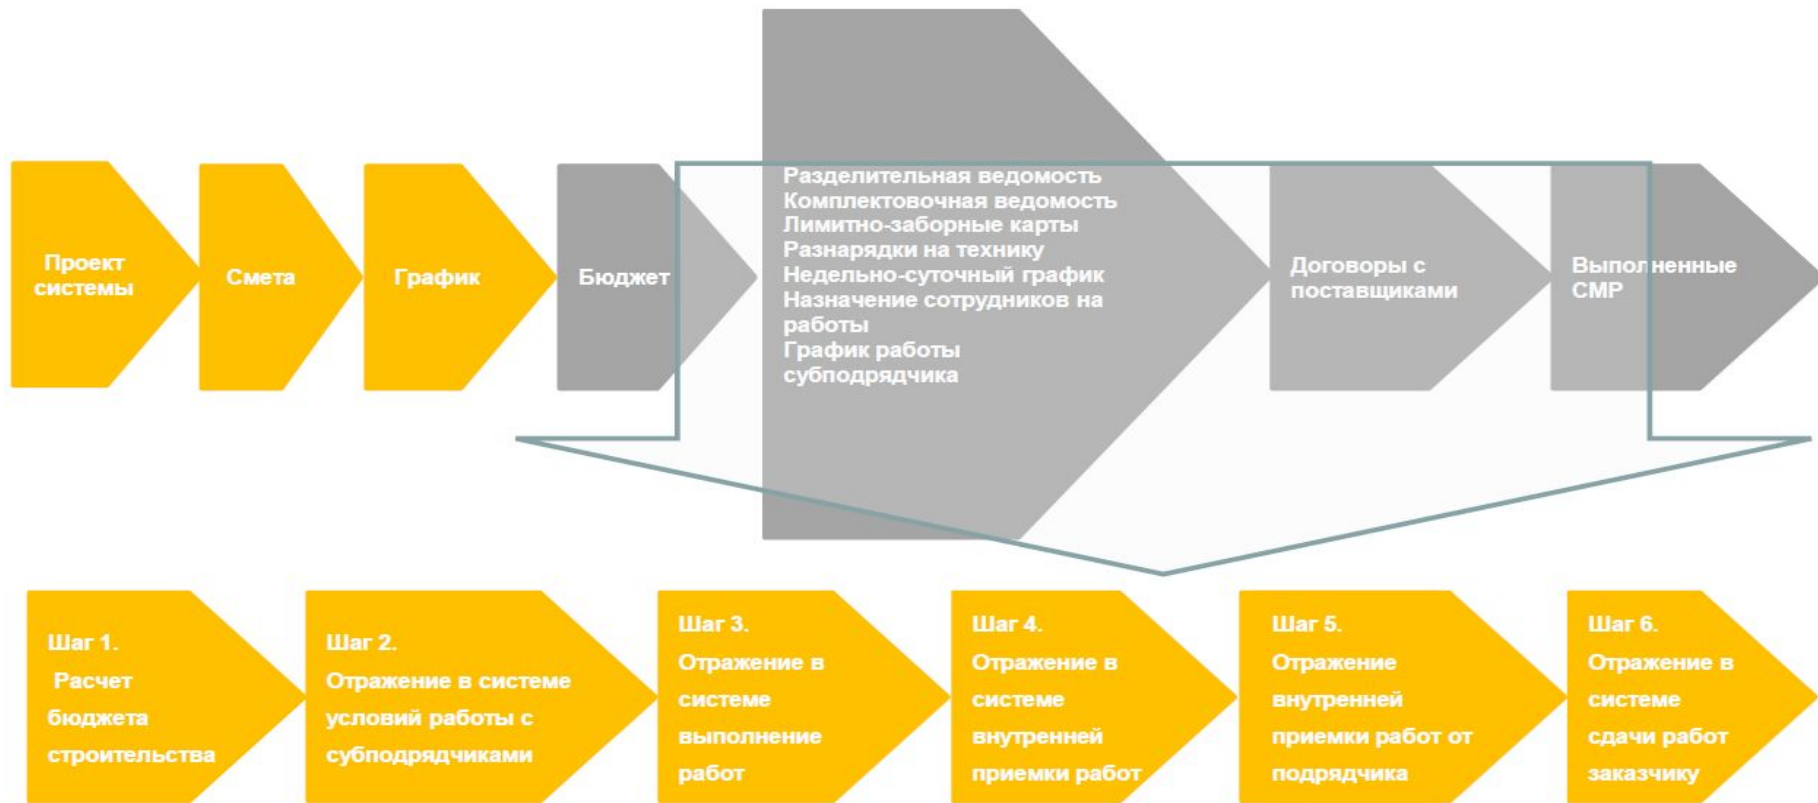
Проект системы

Смета

График

Бюджет

Разделительная ведомость
Комплектовочная ведомость
Лимитно-заборные карты
Разнарядки на технику
Недельно-суточный график
Назначение сотрудников на работы
График работы субподрядчика

Договоры с поставщиками

Выполненные СМР

Шаг 1.
Расчет бюджета строительства

Шаг 2.
Отражение в системе условий работы с субподрядчиками

Шаг 3.
Отражение в системе выполнение работ

Шаг 4.
Отражение в системе внутренней приемки работ

Шаг 5.
Отражение внутренней приемки работ от подрядчика

Шаг 6.
Отражение в системе сдачи работ заказчику